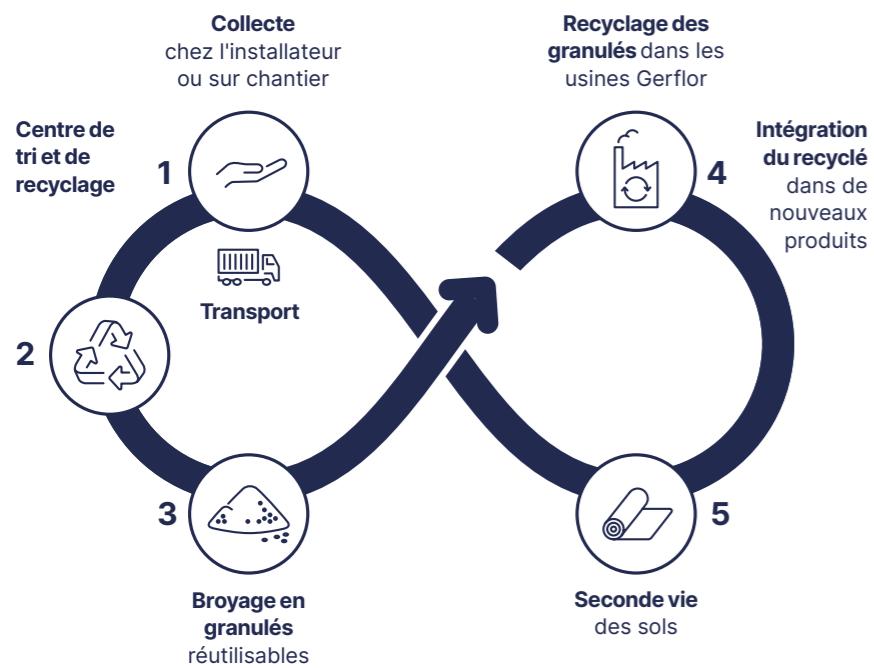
Collecte
chez l'installateur
ou sur chantier

1

Centre de
tri et de
recyclage

Transport

2

3

Broyage en
granulés
réutilisables

Recyclage des
granulés dans les
usines Gerflor

4

Intégration
du recyclé
dans de
nouveaux
produits

5

Seconde vie
des sols